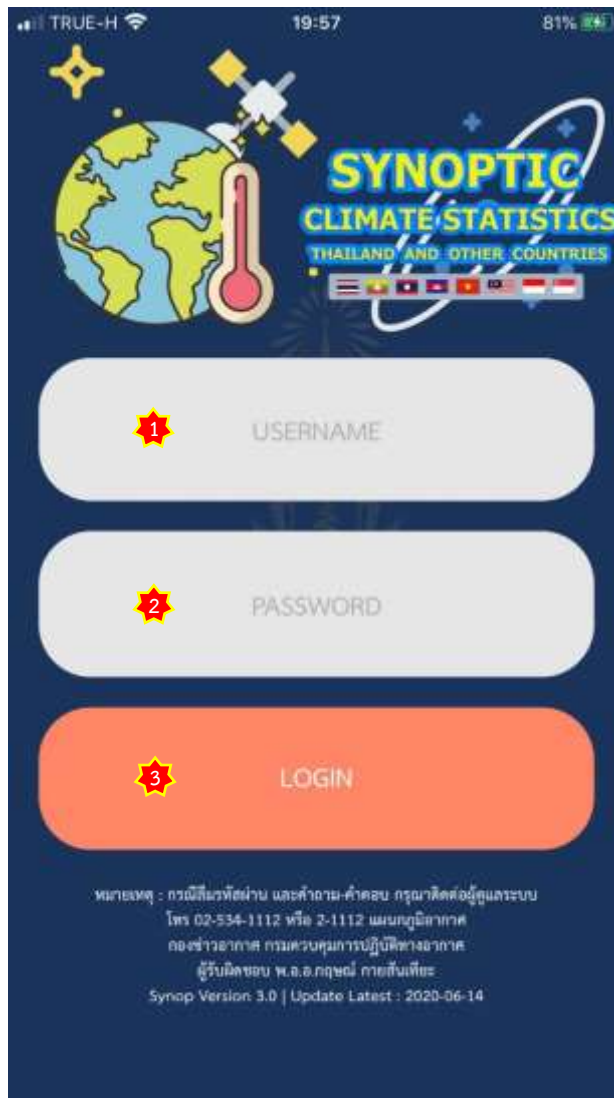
TRUE-H 19:57 81%

SYNOPTIC
CLIMATE STATISTICS
THAILAND AND OTHER COUNTRIES

1 USERNAME

2 PASSWORD

3 LOGIN

หมายเหตุ : กรณีลืมรหัสผ่าน และคำถาม-คำตอบ กรุณาติดต่อผู้ดูแลระบบ
โทร 02-534-1112 หรือ 2-1112 แผนกภูมิอากาศ
กองข่าวอากาศ กรมควบคุมการปฏิบัติทางอากาศ
ผู้รับผิดชอบ พ.อ.อ.กฤษณ์ กายสิทธิ์เทียะ
Synop Version 3.0 | Update Latest : 2020-06-14